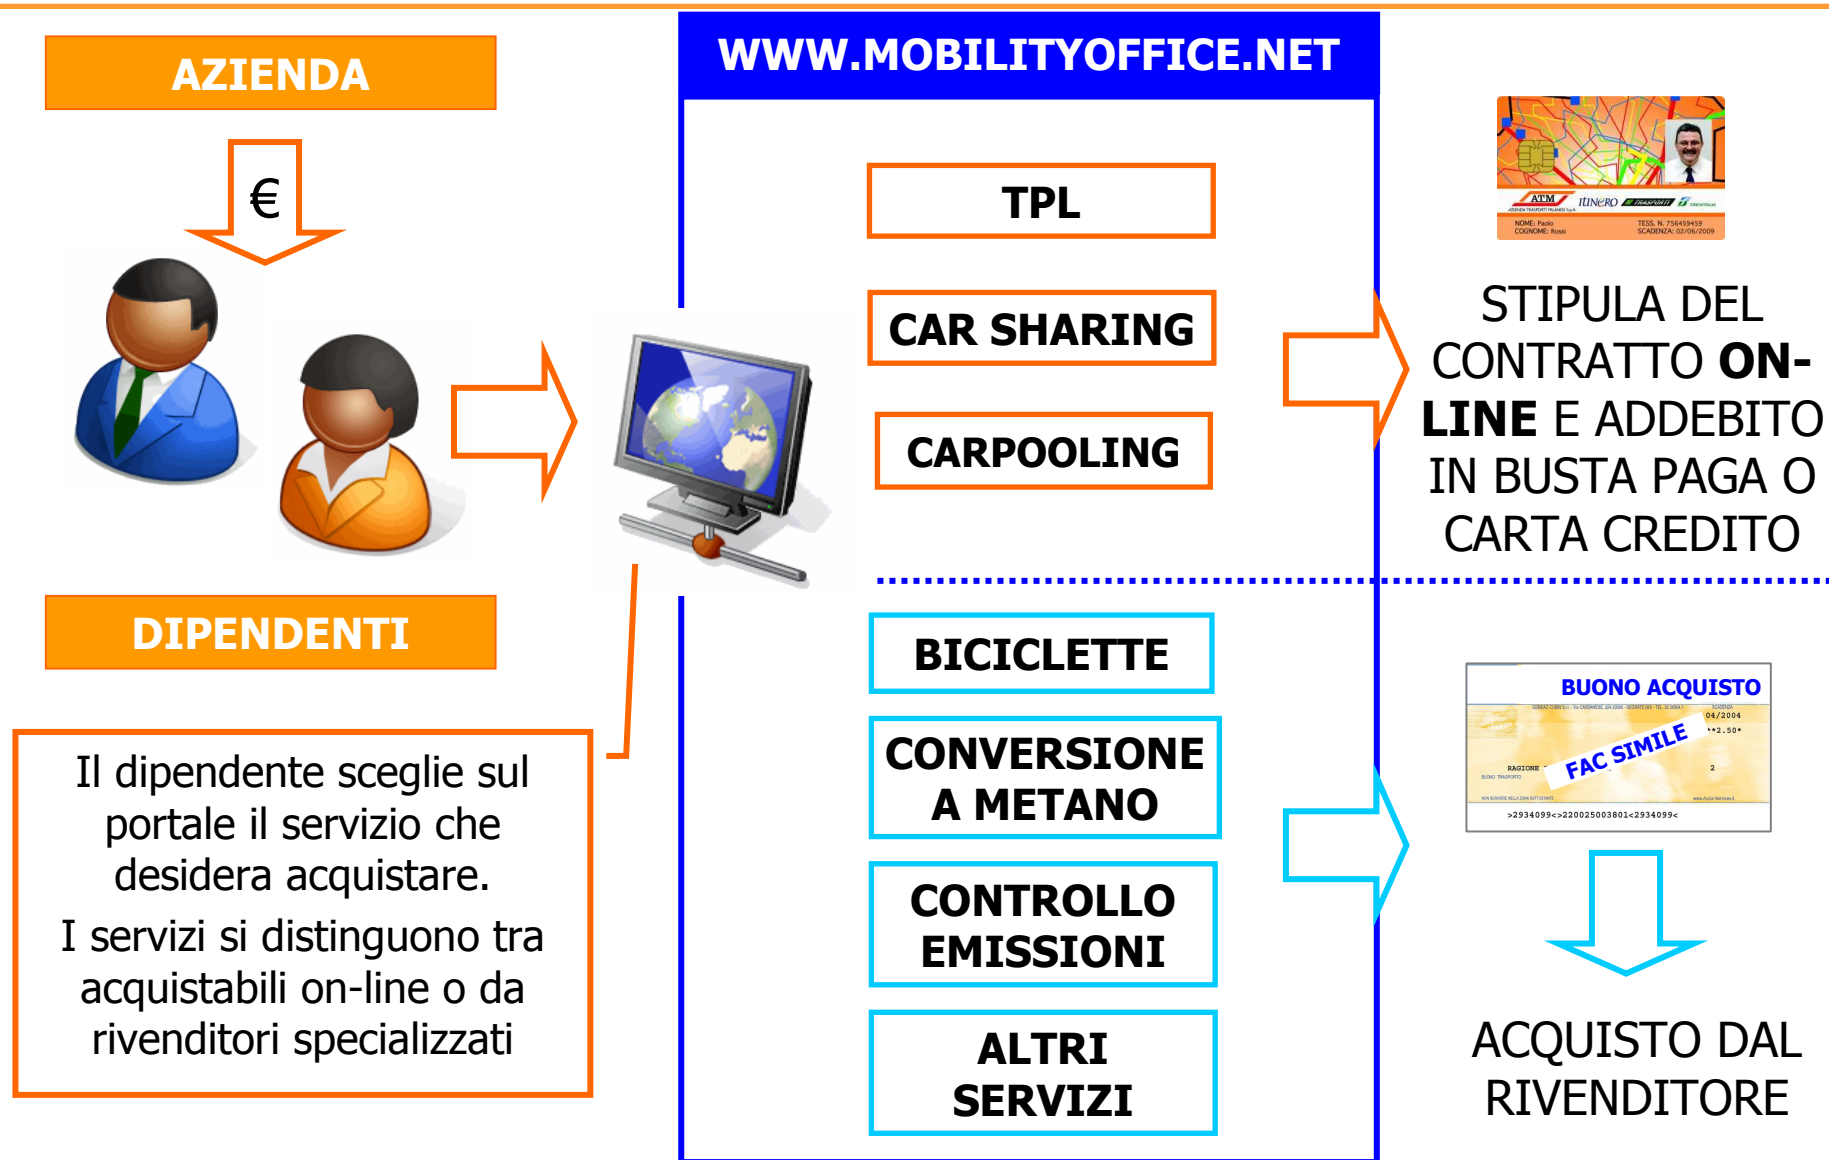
AZIENDA

€

DIPENDENTI

Il dipendente sceglie sul portale il servizio che desidera acquistare.

I servizi si distinguono tra acquistabili on-line o da rivenditori specializzati

WWW.MOBILITYOFFICE.NET

TPL

CAR SHARING

CARPOOLING

BICICLETTE

CONVERSIONE A METANO

CONTROLLO EMISSIONI

ALTRI SERVIZI

ATM ITINERO TRASPORTI TRENORD

NOME: Paolo
COGNOME: Rossi
TESS. N. 756459459
SCADENZA: 02/06/2009

STIPULA DEL CONTRATTO ON-LINE E ADDEBITO IN BUSTA PAGA O CARTA CREDITO

BUONO ACQUISTO

04/2004

**2.50*

FAC SIMILE

RAGIONE

2

>2934099<>220025003801<2934099<

ACQUISTO DAL RIVENDITORE